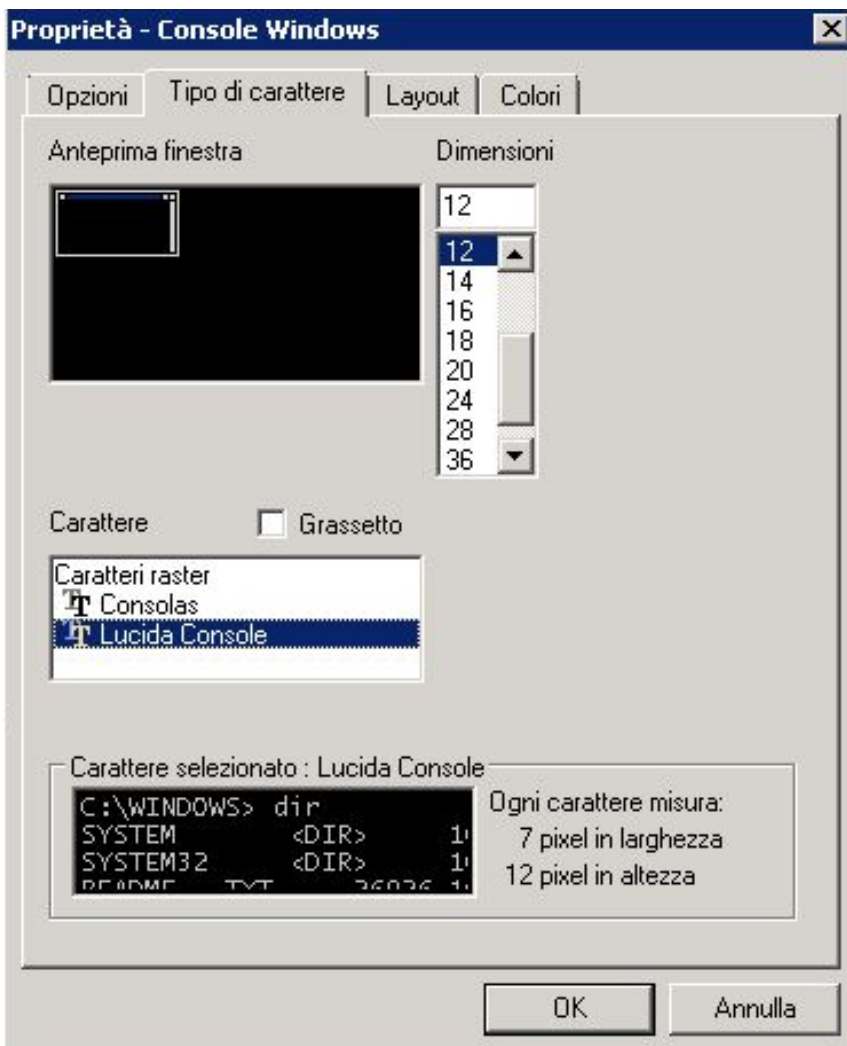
Proprietà - Console Windows

Opzioni | Tipo di carattere | Layout | Colori

Anteprima finestra

Dimensioni

12

12
14
16
18
20
24
28
36

Carattere

Grassetto

Caratteri raster
Consolas
Lucida Console

Carattere selezionato : Lucida Console

C:\WINDOWS> dir
SYSTEM <DIR> 1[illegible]
SYSTEM32 <DIR> 1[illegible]
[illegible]

Ogni carattere misura:
7 pixel in larghezza
12 pixel in altezza

OK

Annulla